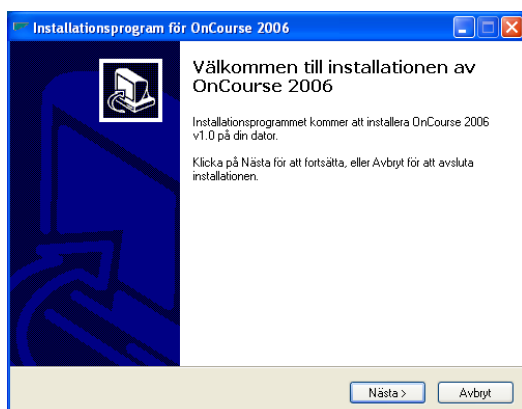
Installationsprogram för OnCourse 2006

Välkommen till installationen av OnCourse 2006

Installationsprogrammet kommer att installera OnCourse 2006 v1.0 på din dator.

Klicka på Nästa för att fortsätta, eller Avbryt för att avsluta installationen.

Nästa >

Avbryt